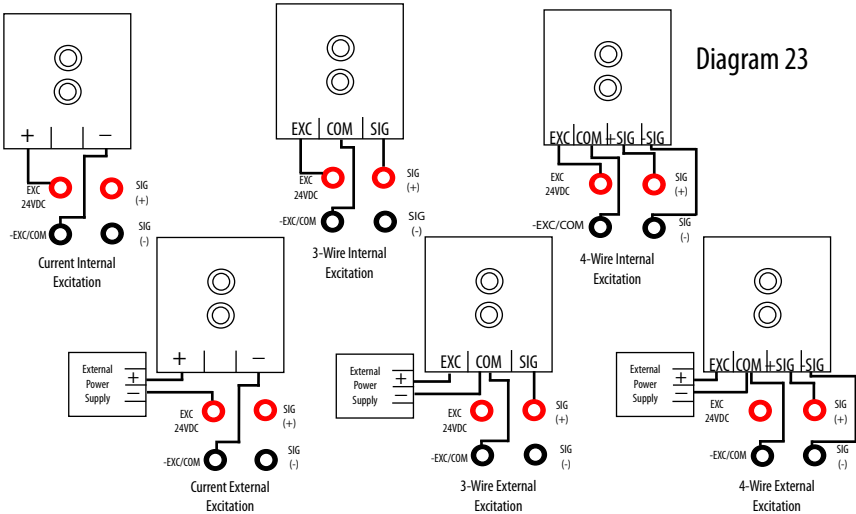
Diagram 23

+ | –
EXC 24VDC
SIG (+)
-EXC/COM
SIG (-)
Current Internal Excitation

EXC | COM | SIG
EXC 24VDC
SIG (+)
-EXC/COM
SIG (-)
3-Wire Internal Excitation

EXC | COM | +SIG | -SIG
EXC 24VDC
SIG (+)
-EXC/COM
SIG (-)
4-Wire Internal Excitation

External Power Supply
+ | –
EXC 24VDC
SIG (+)
-EXC/COM
SIG (-)
Current External Excitation

External Power Supply
EXC | COM | SIG
EXC 24VDC
SIG (+)
-EXC/COM
SIG (-)
3-Wire External Excitation

External Power Supply
EXC | COM | +SIG | -SIG
EXC 24VDC
SIG (+)
-EXC/COM
SIG (-)
4-Wire External Excitation